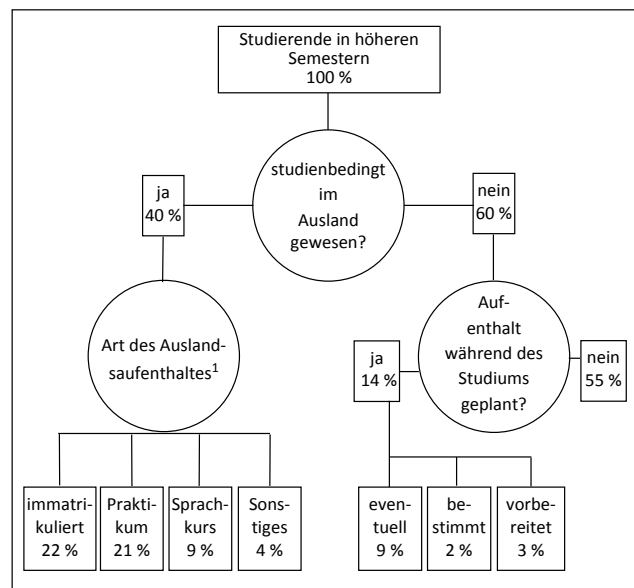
Studierende in höheren Semestern 100 %

studienbedingt im Ausland gewesen?

ja 40 %

nein 60 %

Art des Auslandsaufenthaltes$^1$

Aufenthalt während des Studiums geplant?

ja 14 %

nein 55 %

immatrikuliert 22 %

Praktikum 21 %

Sprachkurs 9 %

Sonstiges 4 %

eventuell 9 %

bestimmt 2 %

vorbereitet 3 %